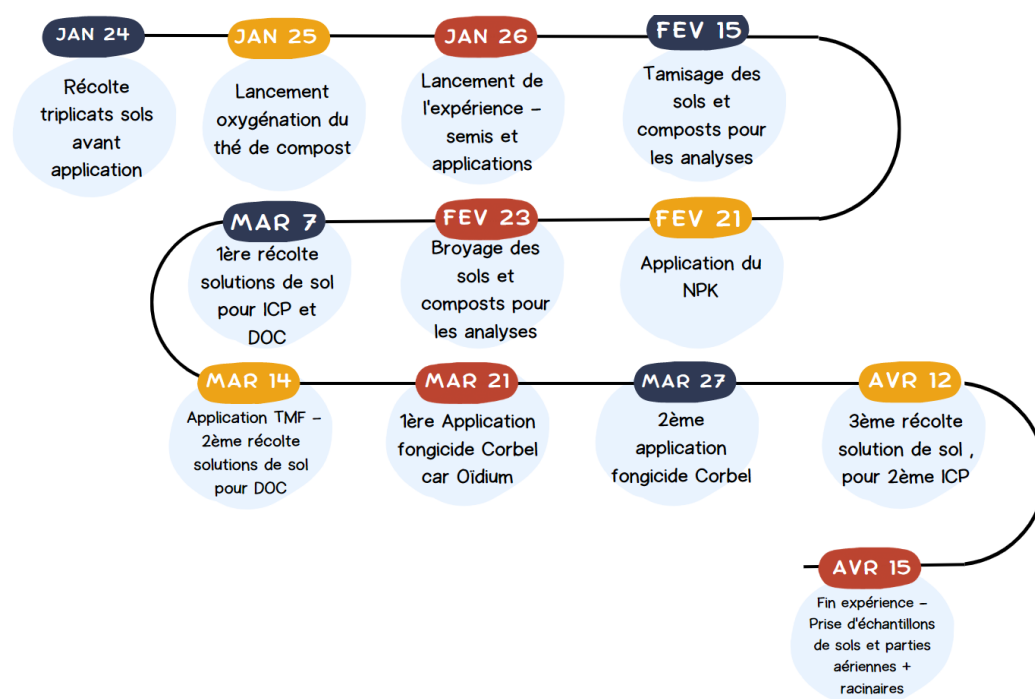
JAN 24
Récolte triplicats sols avant application

JAN 25
Lancement oxygénation du thé de compost

JAN 26
Lancement de l'expérience – semis et applications

FEV 15
Tamisage des sols et composts pour les analyses

FEV 21
Application du NPK

FEV 23
Broyage des sols et composts pour les analyses

MAR 7
1ère récolte solutions de sol pour ICP et DOC

MAR 14
Application TMF – 2ème récolte solutions de sol pour DOC

MAR 21
1ère Application fongicide Corbel car Oïdium

MAR 27
2ème application fongicide Corbel

AVR 12
3ème récolte solution de sol , pour 2ème ICP

AVR 15
Fin expérience – Prise d'échantillons de sols et parties aériennes + racinaires